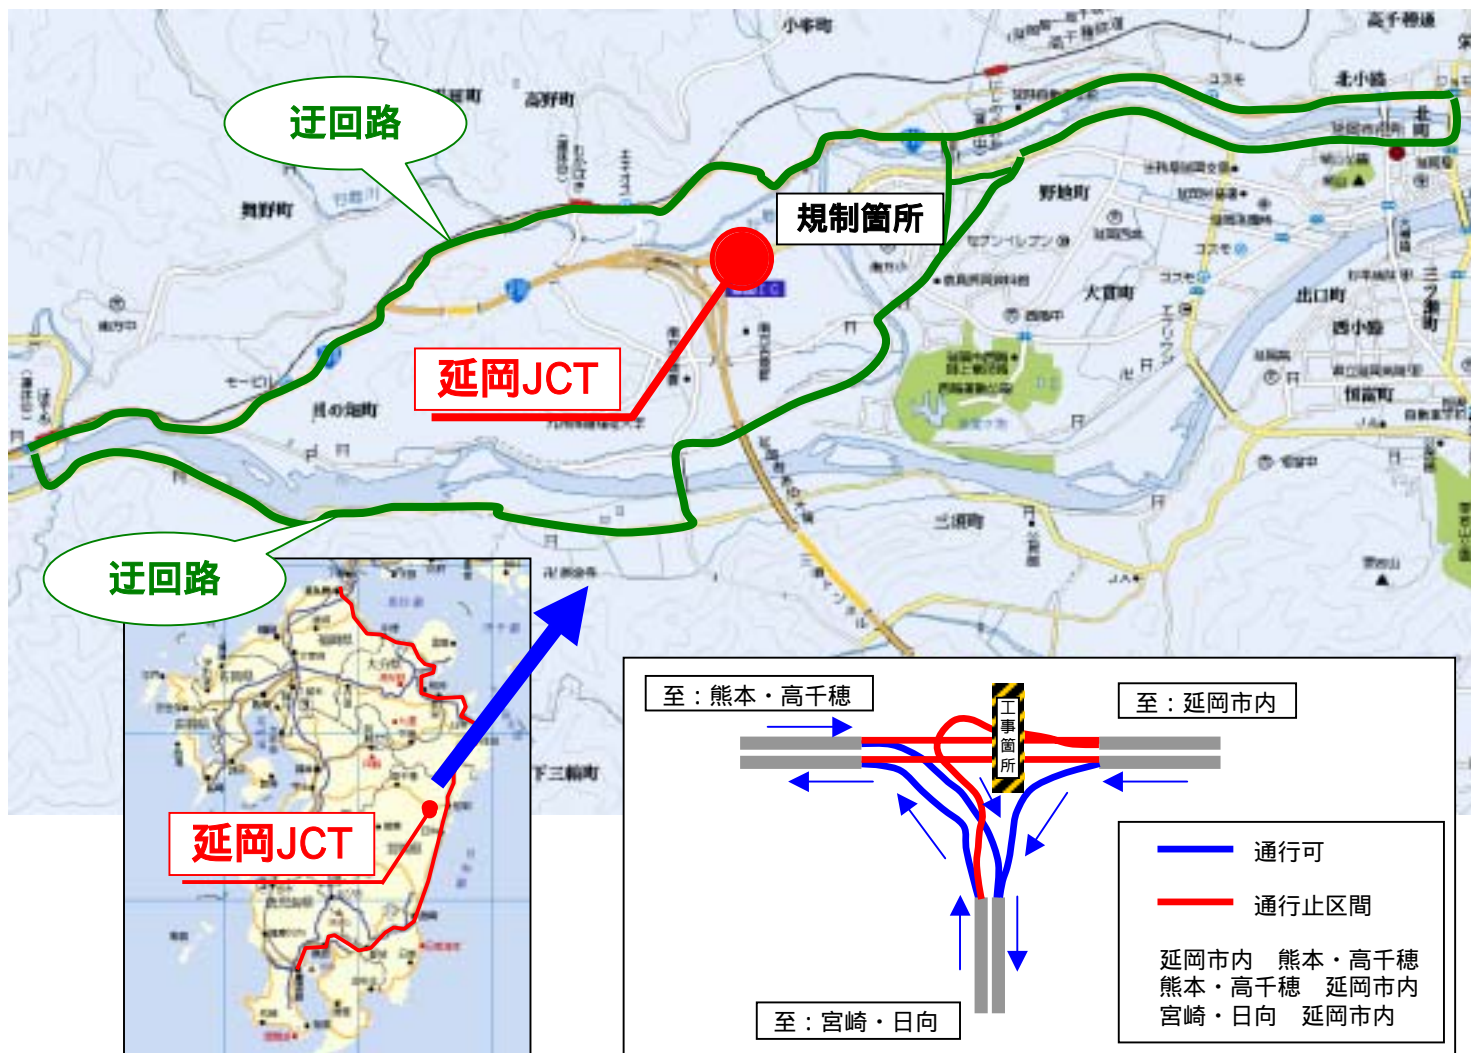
迂回路

規制箇所

延岡JCT

迂回路

延岡JCT

至：熊本・高千穂

工事箇所

至：延岡市内

至：宮崎・日向

通行可

通行止区間

延岡市内　熊本・高千穂
熊本・高千穂　延岡市内
宮崎・日向　延岡市内

小峰町
舞野町
高野町
野地町
大貫町
出口町
西小路
恒富町
三須町
下三輪町
貝の畑町
北小路